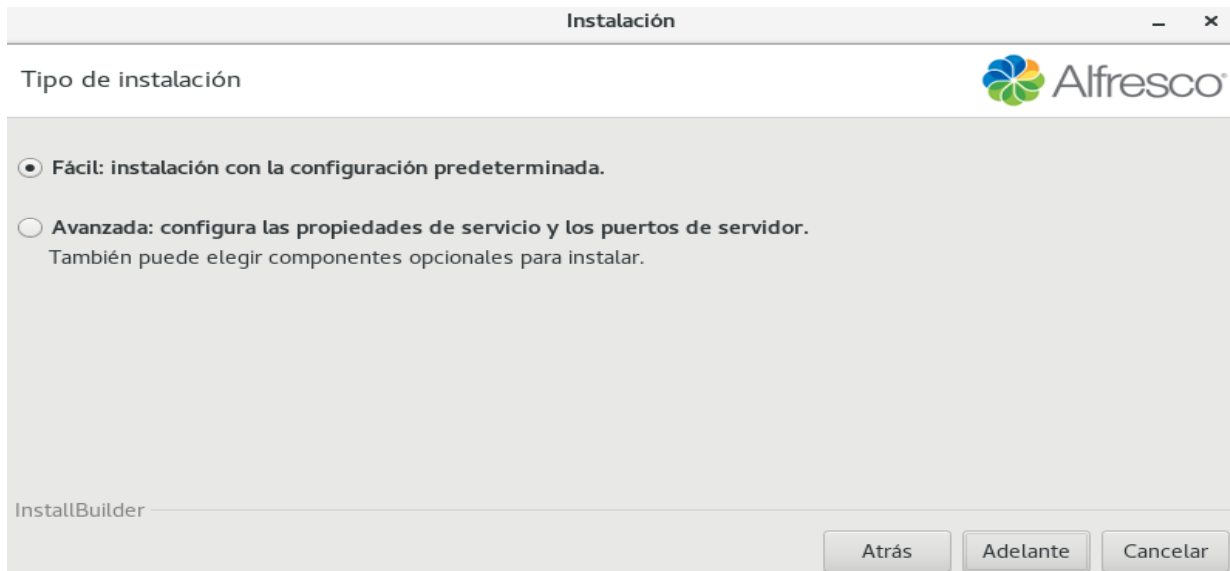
Instalación

_ ×

Tipo de instalación

Alfresco

Fácil: instalación con la configuración predeterminada.

Avanzada: configura las propiedades de servicio y los puertos de servidor.
También puede elegir componentes opcionales para instalar.

InstallBuilder

Atrás

Adelante

Cancelar